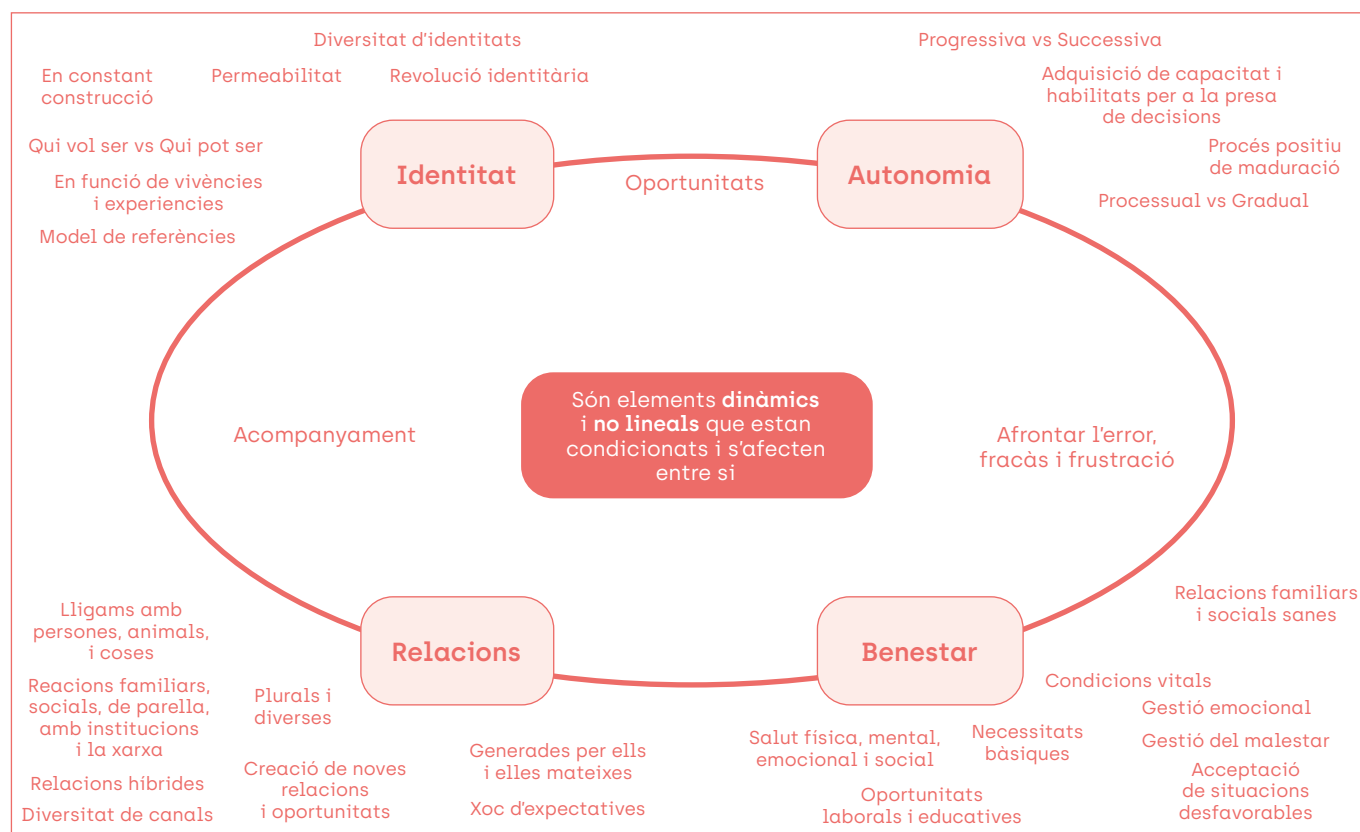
Diversitat d'identitats

En constant construcció

Permeabilitat

Revolució identitària

Qui vol ser vs Qui pot ser

En funció de vivències i experiencies

Model de referències

Identitat

Oportunitats

Autonomia

Progressiva vs Successiva

Adquisició de capacitat i habilitats per a la presa de decisions

Procés positiu de maduració

Processual vs Gradual

Acompanyament

Són elements **dinàmics** i **no lineals** que estan condicionats i s'afecten entre si

Afrontar l'error, fracàs i frustració

Relacions familiars i socials sanes

Lligams amb persones, animals, i coses

Reacions familiars, socials, de parella, amb institucions i la xarxa

Relacions híbrides

Diversitat de canals

Relacions

Plurals i diverses

Creació de noves relacions i oportunitats

Generades per ells i elles mateixes

Xoc d'expectatives

Benestar

Condicions vitals

Gestió emocional

Gestió del malestar

Acceptació de situacions desfavorables

Salut física, mental, emocional i social

Necessitats bàsiques

Oportunitats laborals i educatives